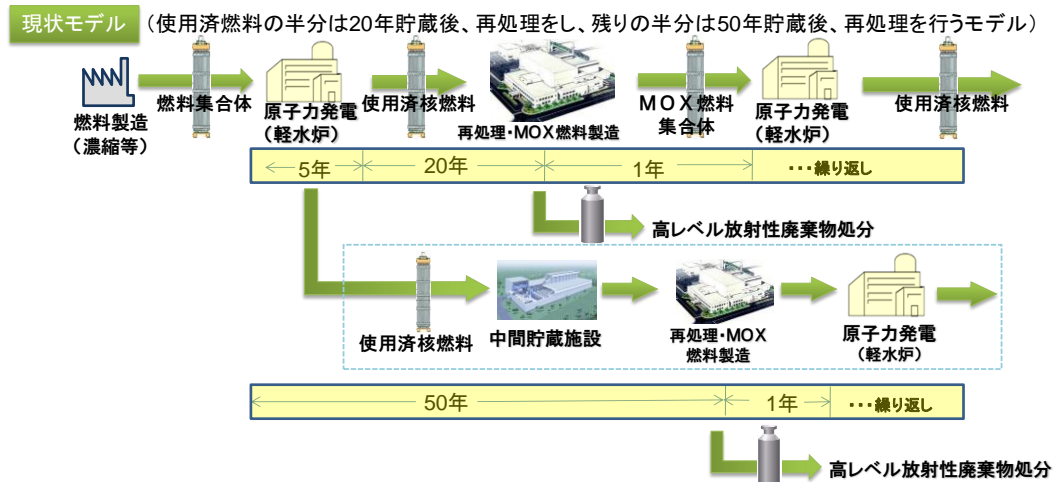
現状モデル （使用済燃料の半分は20年貯蔵後、再処理をし、残りの半分は50年貯蔵後、再処理を行うモデル）

燃料製造（濃縮等）

燃料集合体

原子力発電（軽水炉）

使用済核燃料

再処理・MOX燃料製造

MOX燃料集合体

原子力発電（軽水炉）

使用済核燃料

5年

20年

1年

・・・繰り返し

高レベル放射性廃棄物処分

使用済核燃料

中間貯蔵施設

再処理・MOX燃料製造

原子力発電（軽水炉）

50年

1年

・・・繰り返し

高レベル放射性廃棄物処分